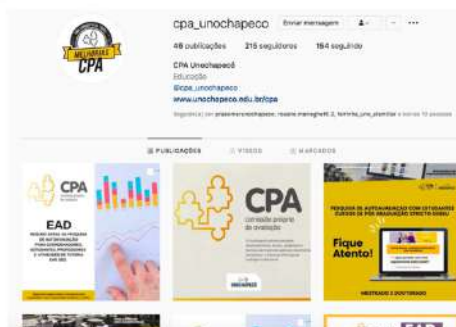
MELHORIAS CPA

cpa_unochapeco Enviar mensagem ···

48 publicações 215 seguidores 154 seguindo

CPA Unochapecó
Educação
@cpa_unochapeco
www.unochapeco.edu.br/cpa

Seguido(a) por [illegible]

PUBLICAÇÕES VÍDEOS MARCADOS

CPA

EAD

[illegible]

CPA
comissão própria de avaliação

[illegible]

Fique Atento!

MESTRADO E DOUTORADO

EAD